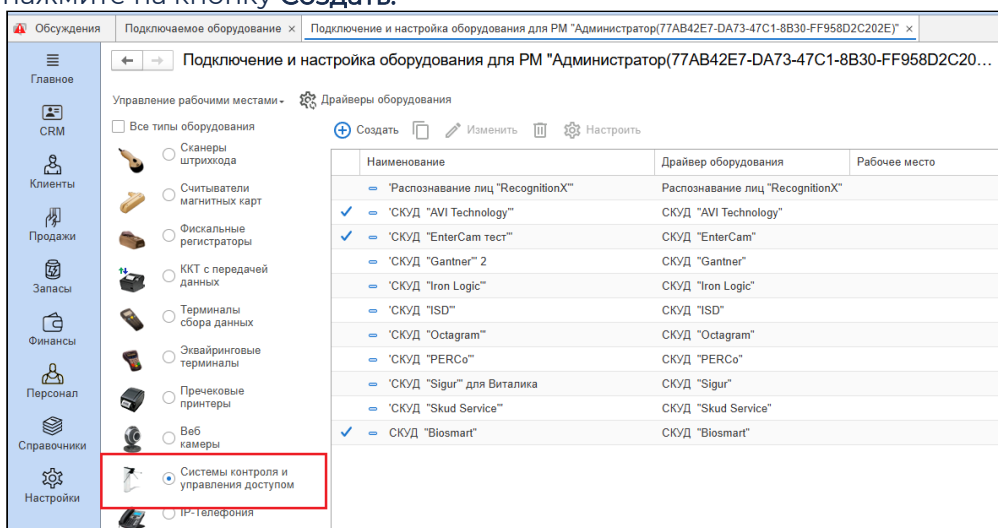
Нажмите на кнопку Создать.

Обсуждения | Подключаемое оборудование × | Подключение и настройка оборудования для РМ "Администратор(77AB42E7-DA73-47C1-8B30-FF958D2C202E)" ×

Главное
CRM
Клиенты
Продажи
Запасы
Финансы
Персонал
Справочники
Настройки

Подключение и настройка оборудования для РМ "Администратор(77AB42E7-DA73-47C1-8B30-FF958D2C20...

Управление рабочими местами   Драйверы оборудования

Все типы оборудования
Сканеры штрихкода
Считыватели магнитных карт
Фискальные регистраторы
ККТ с передачей данных
Терминалы сбора данных
Эквайринговые терминалы
Принтеры чеков
Веб камеры
Системы контроля и управления доступом
IP-Телефония

Создать   Изменить   Настроить

| | Наименование | Драйвер оборудования | Рабочее место |
|---|---|---|---|
| | 'Распознавание лиц "RecognitionX"' | Распознавание лиц "RecognitionX" | |
| ✓ | 'СКУД "AVI Technology"' | СКУД "AVI Technology" | |
| ✓ | 'СКУД "EnterCam тест"' | СКУД "EnterCam" | |
| | 'СКУД "Gantner"' 2 | СКУД "Gantner" | |
| | 'СКУД "Iron Logic"' | СКУД "Iron Logic" | |
| | 'СКУД "ISD"' | СКУД "ISD" | |
| | 'СКУД "Octagram"' | СКУД "Octagram" | |
| | 'СКУД "PERCo"' | СКУД "PERCo" | |
| | 'СКУД "Sigur" для Виталика | СКУД "Sigur" | |
| | 'СКУД "Skud Service"' | СКУД "Skud Service" | |
| ✓ | СКУД "Biosmart" | СКУД "Biosmart" | |